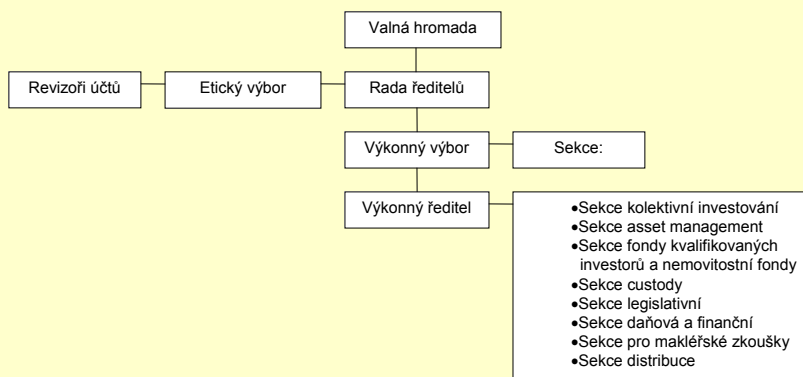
Valná hromada

Revizoři účtů

Etický výbor

Rada ředitelů

Výkonný výbor

Sekce:

Výkonný ředitel

•Sekce kolektivní investování
•Sekce asset management
•Sekce fondy kvalifikovaných investorů a nemovitostní fondy
•Sekce custody
•Sekce legislativní
•Sekce daňová a finanční
•Sekce pro makléřské zkoušky
•Sekce distribuce